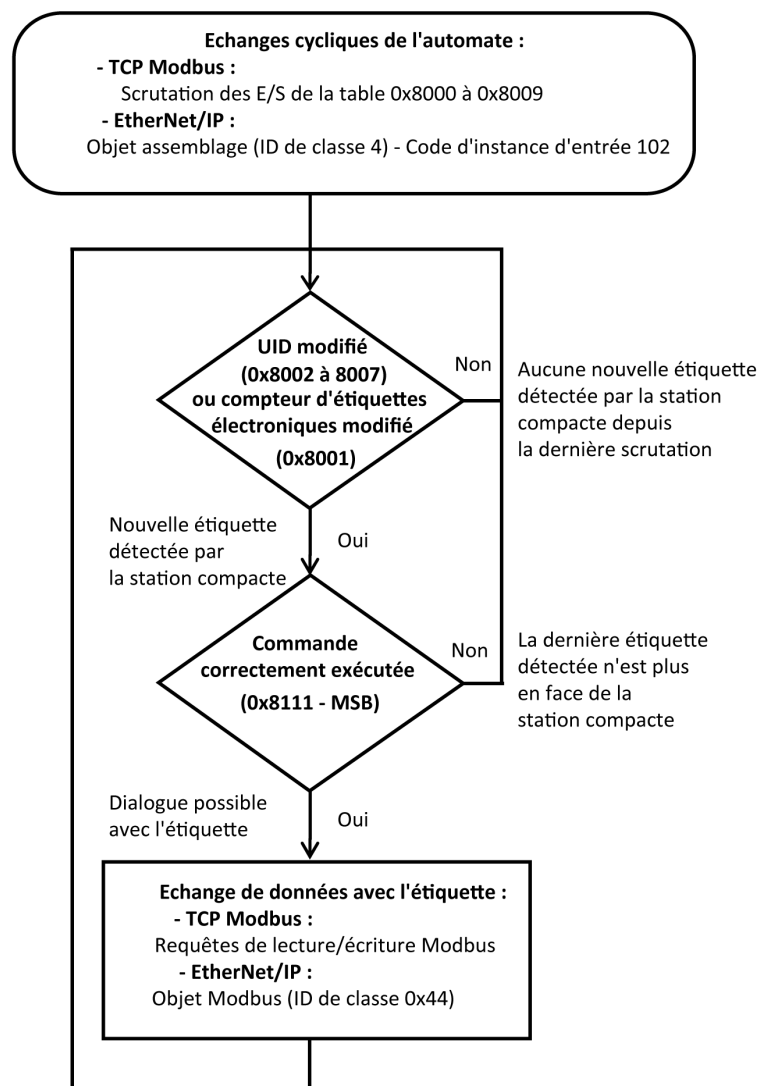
**Echanges cycliques de l'automate :**
**- TCP Modbus :**
Scrutation des E/S de la table 0x8000 à 0x8009
**- EtherNet/IP :**
Objet assemblage (ID de classe 4) - Code d'instance d'entrée 102

**UID modifié (0x8002 à 8007) ou compteur d'étiquettes électroniques modifié (0x8001)**

Non

Aucune nouvelle étiquette détectée par la station compacte depuis la dernière scrutation

Nouvelle étiquette détectée par la station compacte

Oui

**Commande correctement exécutée (0x8111 - MSB)**

Non

La dernière étiquette détectée n'est plus en face de la station compacte

Dialogue possible avec l'étiquette

Oui

**Echange de données avec l'étiquette :**
**- TCP Modbus :**
Requêtes de lecture/écriture Modbus
**- EtherNet/IP :**
Objet Modbus (ID de classe 0x44)